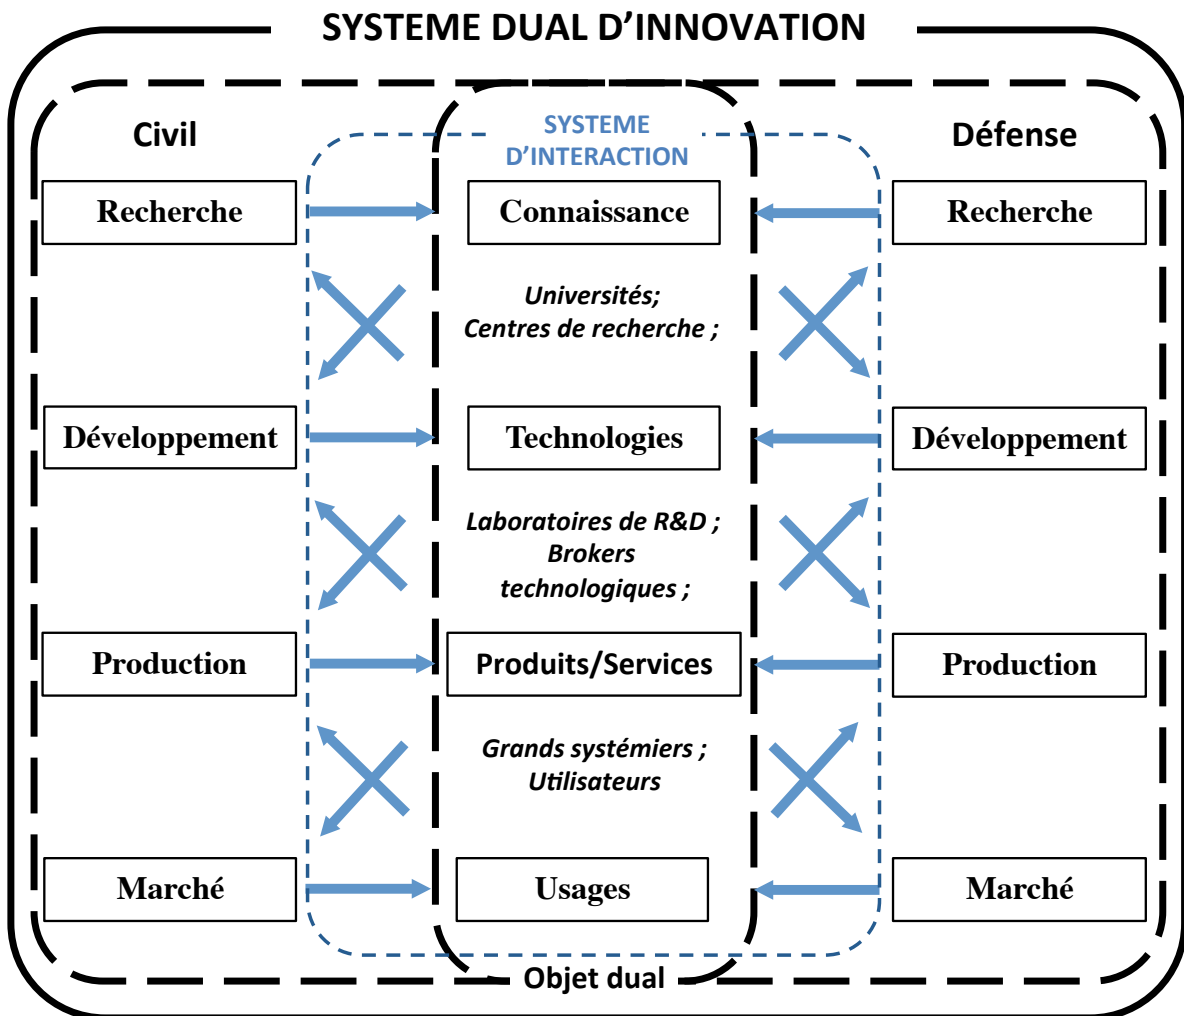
SYSTEME DUAL D'INNOVATION

Civil

SYSTEME D'INTERACTION

Défense

Recherche

Connaissance

Recherche

Universités; Centres de recherche ;

Développement

Technologies

Développement

Laboratoires de R&D ; Brokers technologiques ;

Production

Produits/Services

Production

Grands systémiers ; Utilisateurs

Marché

Usages

Marché

Objet dual